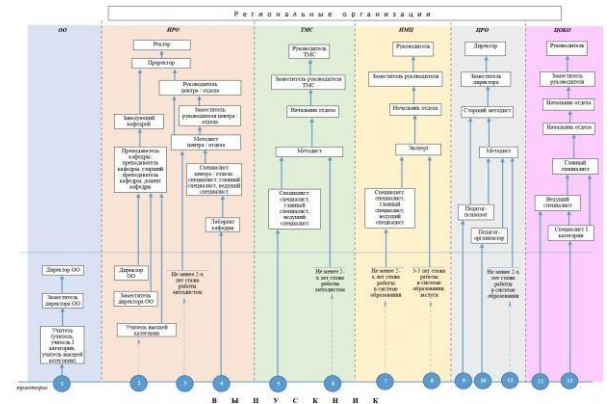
Региональные организации

ОО

Директор ОО

Заместитель директора ОО

Учитель (учитель, учитель 1 категории, учитель высшей категории)

ИРО

Ректор

Проректор

Заведующий кафедрой

Преподаватель кафедры: преподаватель кафедры, старший преподаватель кафедры, доцент кафедры

Директор ОО

Заместитель директора ОО

Учитель высшей категории

Руководитель центра / отдела

Заместитель руководителя центра / отдела

Методист центра / отдела

Специалист центра / отдела: специалист, главный специалист, ведущий специалист

Не менее 2-х лет стажа работы методистом

Лаборант кафедры

ТМС

Руководитель ТМС

Заместитель руководителя ТМС

Начальник отдела

Методист

Специалист: специалист, главный специалист, ведущий специалист

Не менее 2-х лет стажа работы методистом

НМЦ

Руководитель

Заместитель руководителя

Начальник отдела

Эксперт

Специалист: специалист, главный специалист, ведущий специалист

Не менее 2-х лет стажа работы в системе образования

3-5 лет стажа работы в системе образования, заслуги

ППО

Директор

Заместитель директора

Старший методист

Методист

Педагог-психолог

Педагог-организатор

Не менее 3-х лет стажа работы в системе образования

ЦОКО

Руководитель

Заместитель руководителя

Начальник отдела

Начальник отдела

Главный специалист

Ведущий специалист

Специалист 1 категории

траектории

1 2 3 4 5 6 7 8 9 10 11 12 13

В Ы П У С К Н И К